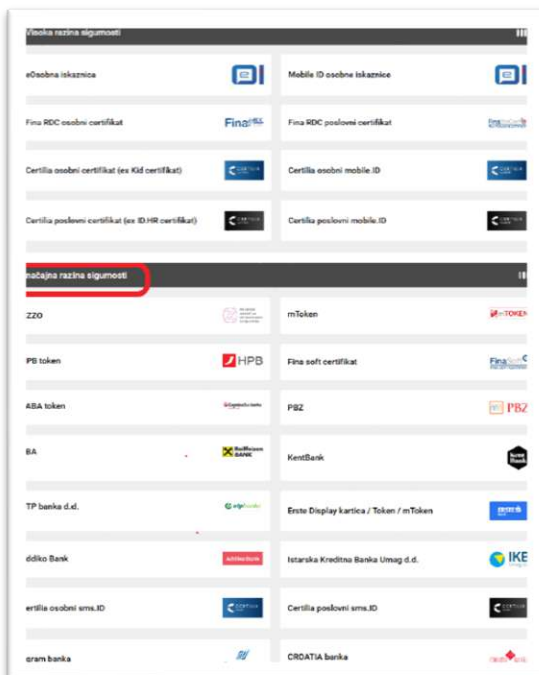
Visoka razina sigurnosti

eOsobna iskaznica

Mobile ID osobne iskaznice

Fina RDC osobni certifikat

Fina

Fina RDC poslovni certifikat

Certilia osobni certifikat (ex Kid certifikat)

Certilia osobni mobile.ID

Certilia poslovni certifikat (ex ID.HR certifikat)

Certilia poslovni mobile.ID

načajna razina sigurnosti

ZZO

mToken

mTOKEN

PB token

HPB

Fina soft certifikat

ABA token

PBZ

PBZ

BA

Raiffeisen BANK

KentBank

TP banka d.d.

Erste Display kartica / Token / mToken

ddiko Bank

Addiko Bank

Istarska Kreditna Banka Umag d.d.

IKB

ertilia osobni sms.ID

Certilia poslovni sms.ID

gram banka

CROATIA banka